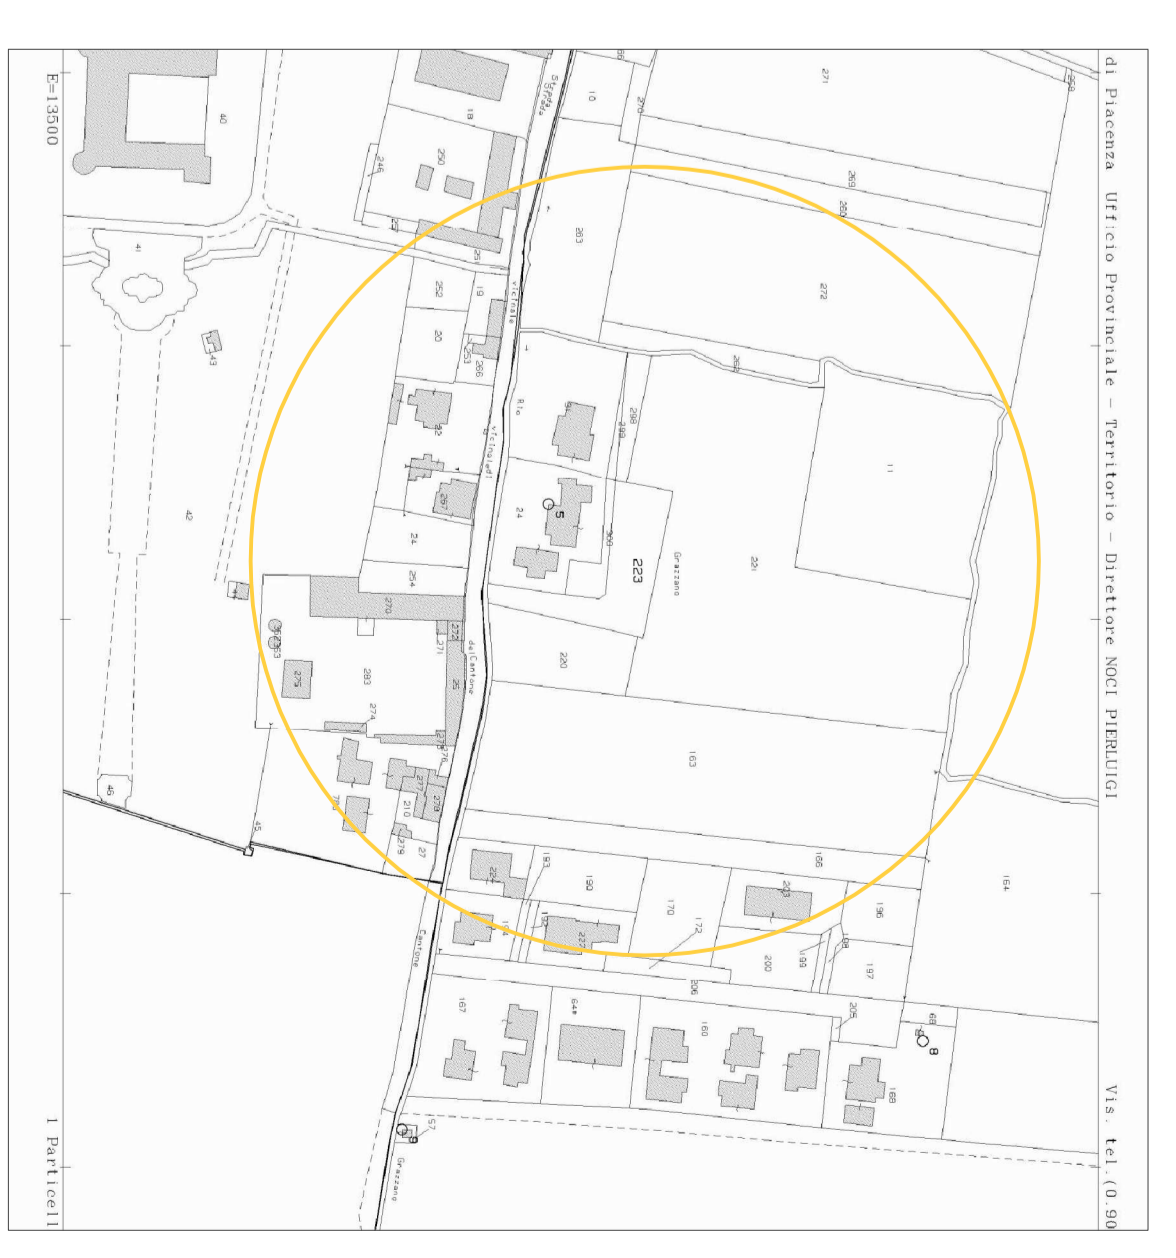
di Piacenza Ufficio Provinciale - Territorio - Direttore NOCI PIERLUIGI

Vis. tel. (0.90

E=1500

1 Particell

40
41
42
43
44
45
46
18
250
246
252
19
20
253
266
Strada vicinale
Rio
22
267
24
254
270
272
271
283
275
274
276
277
278
210
279
27
25
del Cantone
Cantone
10
263
271
269
272
268
11
221
223
Grazzano
298
299
300
24
5
220
163
166
164
183
190
170
172
223
222
196
198
199
200
197
206
205
167
64
160
168
8
57
9
Grazzano